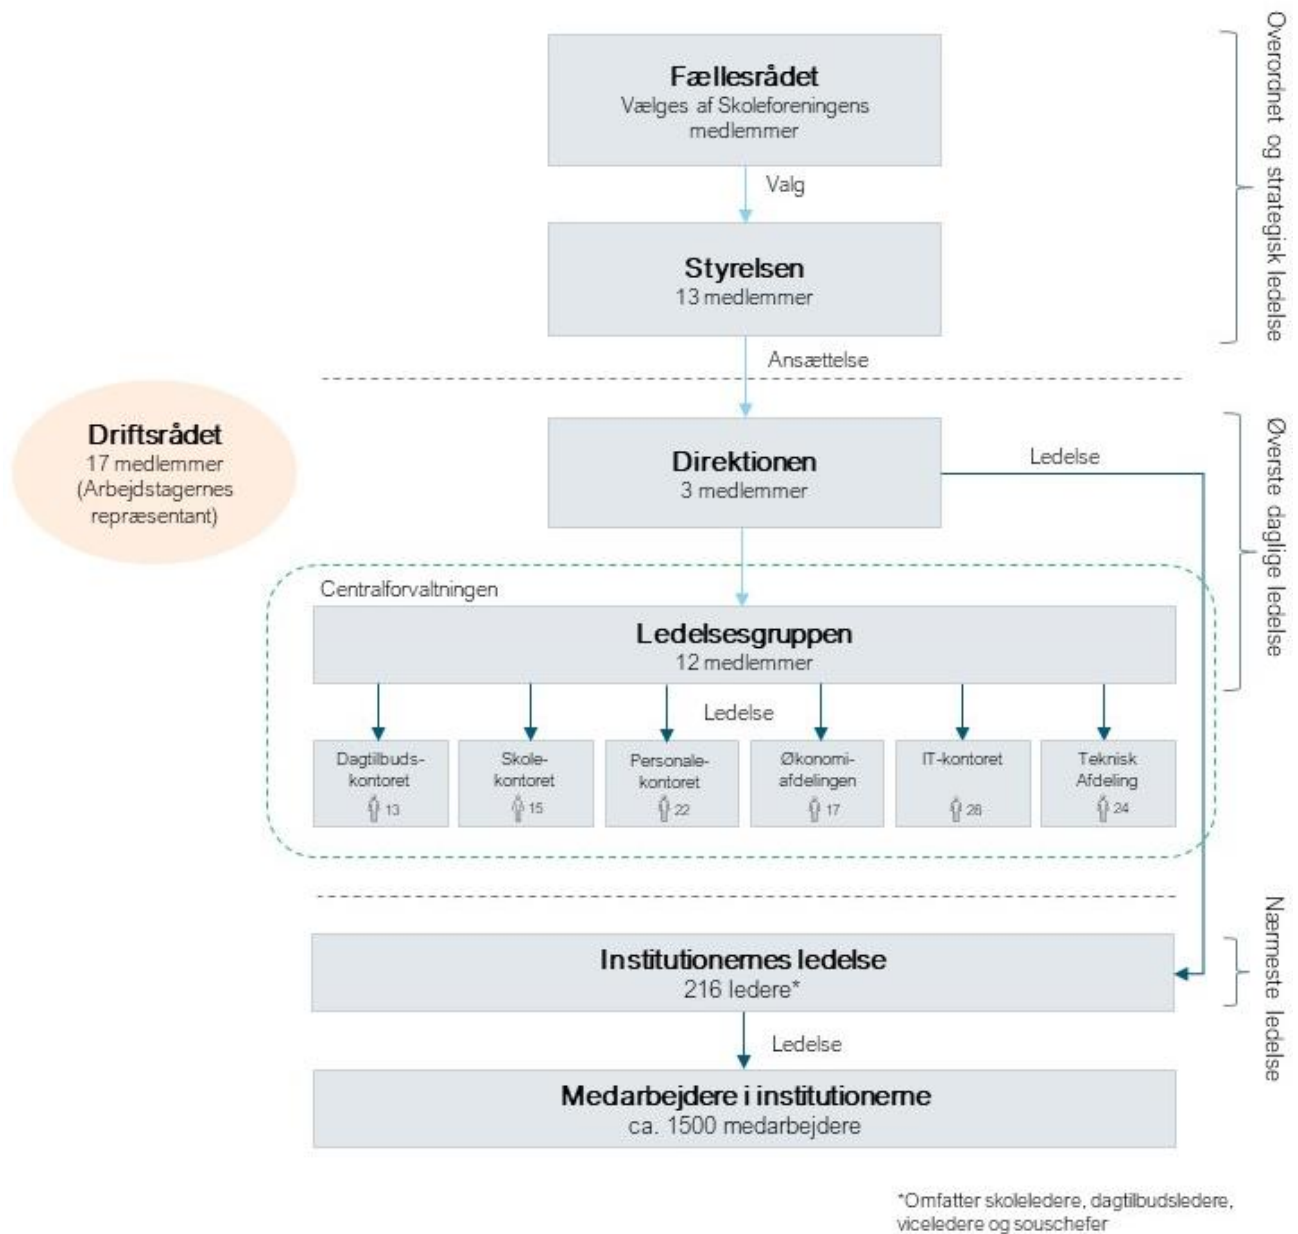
Fællesrådet
Vælges af Skoleforeningens medlemmer

Valg

Styrelsen
13 medlemmer

Overordnet og strategisk ledelse

Ansættelse

Driftsrådet
17 medlemmer
(Arbejdstagernes repræsentant)

Direktionen
3 medlemmer

Ledelse

Øverste daglige ledelse

Centralforvaltningen

Ledelsesgruppen
12 medlemmer

Ledelse

Dagtilbudskontoret
13

Skolekontoret
15

Personalekontoret
22

Økonomiafdelingen
17

IT-kontoret
28

Teknisk Afdeling
24

Institutionernes ledelse
216 ledere*

Nærmeste ledelse

Ledelse

Medarbejdere i institutionerne
ca. 1500 medarbejdere

*Omfatter skoleledere, dagtilbudsledere, viceledere og souschefer